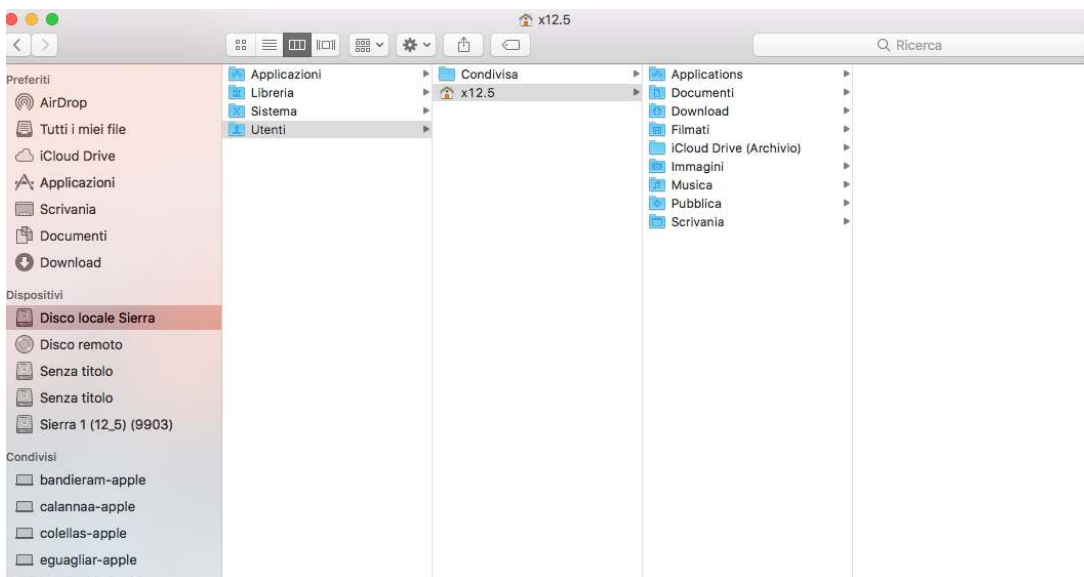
x12.5

Ricerca

Preferiti
AirDrop
Tutti i miei file
iCloud Drive
Applicazioni
Scrivania
Documenti
Download

Dispositivi
Disco locale Sierra
Disco remoto
Senza titolo
Senza titolo
Sierra 1 (12_5) (9903)

Condivisi
bandieram-apple
calannaa-apple
colellas-apple
eguagliar-apple

Applicazioni
Libreria
Sistema
Utenti

Condivisa
x12.5

Applications
Documenti
Download
Filmati
iCloud Drive (Archivio)
Immagini
Musica
Pubblica
Scrivania